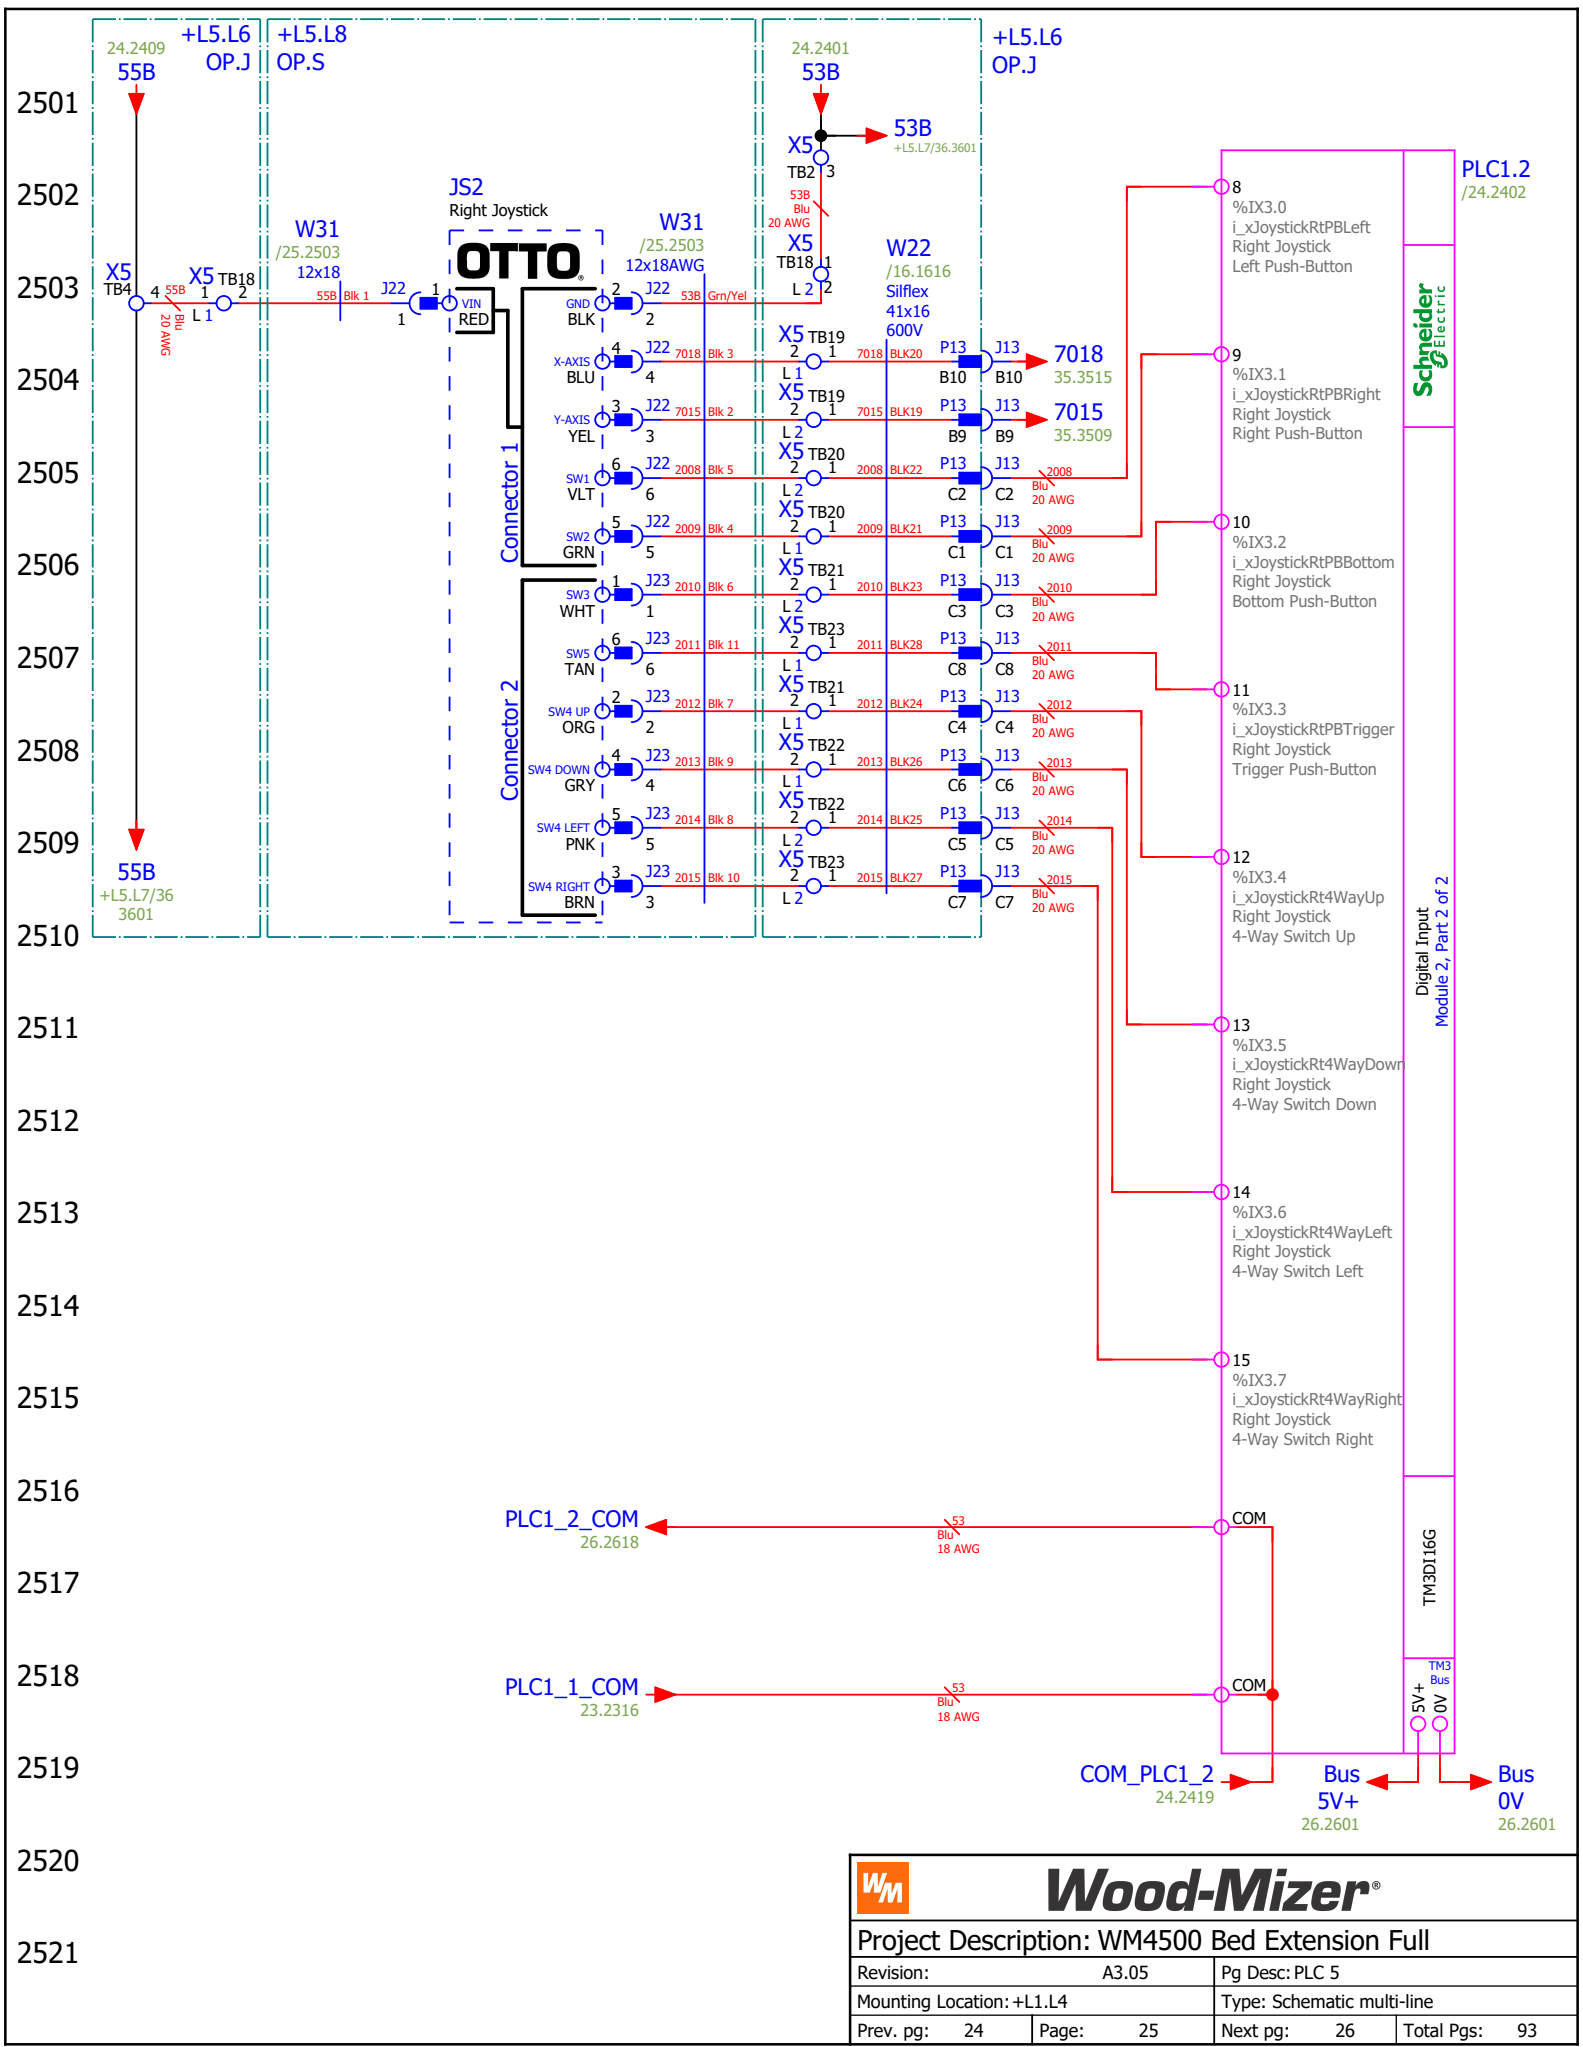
2501
2502
2503
2504
2505
2506
2507
2508
2509
2510
2511
2512
2513
2514
2515
2516
2517
2518
2519
2520
2521

24.2409
55B
+L5.L6
OP.J
+L5.L8
OP.S
24.2401
53B
+L5.L6
OP.J

X5
TB2 3
53B
+L5.L7/36.3601
53B Blu 20 AWG
X5
TB18 1
L 2 2

JS2
Right Joystick
OTTO
W31
/25.2503
12x18
W31
/25.2503
12x18AWG
W22
/16.1616
Silflex
41x16
600V

X5
TB4 4 55B Blu 20 AWG
X5 TB18 1 2
L 1
55B Blk 1
J22 1 1
VIN RED

GND BLK 2 J22 2 53B Grn/Yel
X-AXIS BLU 4 J22 4 7018 Blk 3 X5 TB19 2 1 L 1 7018 BLK20 P13 B10 J13 B10 7018 35.3515
Y-AXIS YEL 3 J22 3 7015 Blk 2 X5 TB19 2 1 L 2 7015 BLK19 P13 B9 J13 B9 7015 35.3509
SW1 VLT 6 J22 6 2008 Blk 5 X5 TB20 2 1 L 2 2008 BLK22 P13 C2 J13 C2 2008 Blu 20 AWG
SW2 GRN 5 J22 5 2009 Blk 4 X5 TB20 2 1 L 1 2009 BLK21 P13 C1 J13 C1 2009 Blu 20 AWG
SW3 WHT 1 J23 1 2010 Blk 6 X5 TB21 2 1 L 2 2010 BLK23 P13 C3 J13 C3 2010 Blu 20 AWG
SW5 TAN 6 J23 6 2011 Blk 11 X5 TB23 2 1 L 1 2011 BLK28 P13 C8 J13 C8 2011 Blu 20 AWG
SW4 UP ORG 2 J23 2 2012 Blk 7 X5 TB21 2 1 L 1 2012 BLK24 P13 C4 J13 C4 2012 Blu 20 AWG
SW4 DOWN GRY 4 J23 4 2013 Blk 9 X5 TB22 2 1 L 1 2013 BLK26 P13 C6 J13 C6 2013 Blu 20 AWG
SW4 LEFT PNK 5 J23 5 2014 Blk 8 X5 TB22 2 1 L 2 2014 BLK25 P13 C5 J13 C5 2014 Blu 20 AWG
SW4 RIGHT BRN 3 J23 3 2015 Blk 10 X5 TB23 2 1 L 2 2015 BLK27 P13 C7 J13 C7 2015 Blu 20 AWG

Connector 1
Connector 2

55B
+L5.L7/36
3601

PLC1.2
/24.2402
Schneider Electric

8
%IX3.0
i_xJoystickRtPBLeft
Right Joystick
Left Push-Button

9
%IX3.1
i_xJoystickRtPBRight
Right Joystick
Right Push-Button

10
%IX3.2
i_xJoystickRtPBBottom
Right Joystick
Bottom Push-Button

11
%IX3.3
i_xJoystickRtPBTrigger
Right Joystick
Trigger Push-Button

12
%IX3.4
i_xJoystickRt4WayUp
Right Joystick
4-Way Switch Up

13
%IX3.5
i_xJoystickRt4WayDown
Right Joystick
4-Way Switch Down

14
%IX3.6
i_xJoystickRt4WayLeft
Right Joystick
4-Way Switch Left

15
%IX3.7
i_xJoystickRt4WayRight
Right Joystick
4-Way Switch Right

Digital Input
Module 2, Part 2 of 2

PLC1_2_COM
26.2618
53 Blu 18 AWG
COM
TM3DI16G

PLC1_1_COM
23.2316
53 Blu 18 AWG
COM
TM3 Bus
5V+ 0V

COM_PLC1_2
24.2419
Bus 5V+
26.2601
Bus 0V
26.2601

WM
Wood-Mizer®
Project Description: WM4500 Bed Extension Full
| Revision: A3.05 | Pg Desc: PLC 5 |
| Mounting Location: +L1.L4 | Type: Schematic multi-line |
| Prev. pg: 24 | Page: 25 | Next pg: 26 | Total Pgs: 93 |